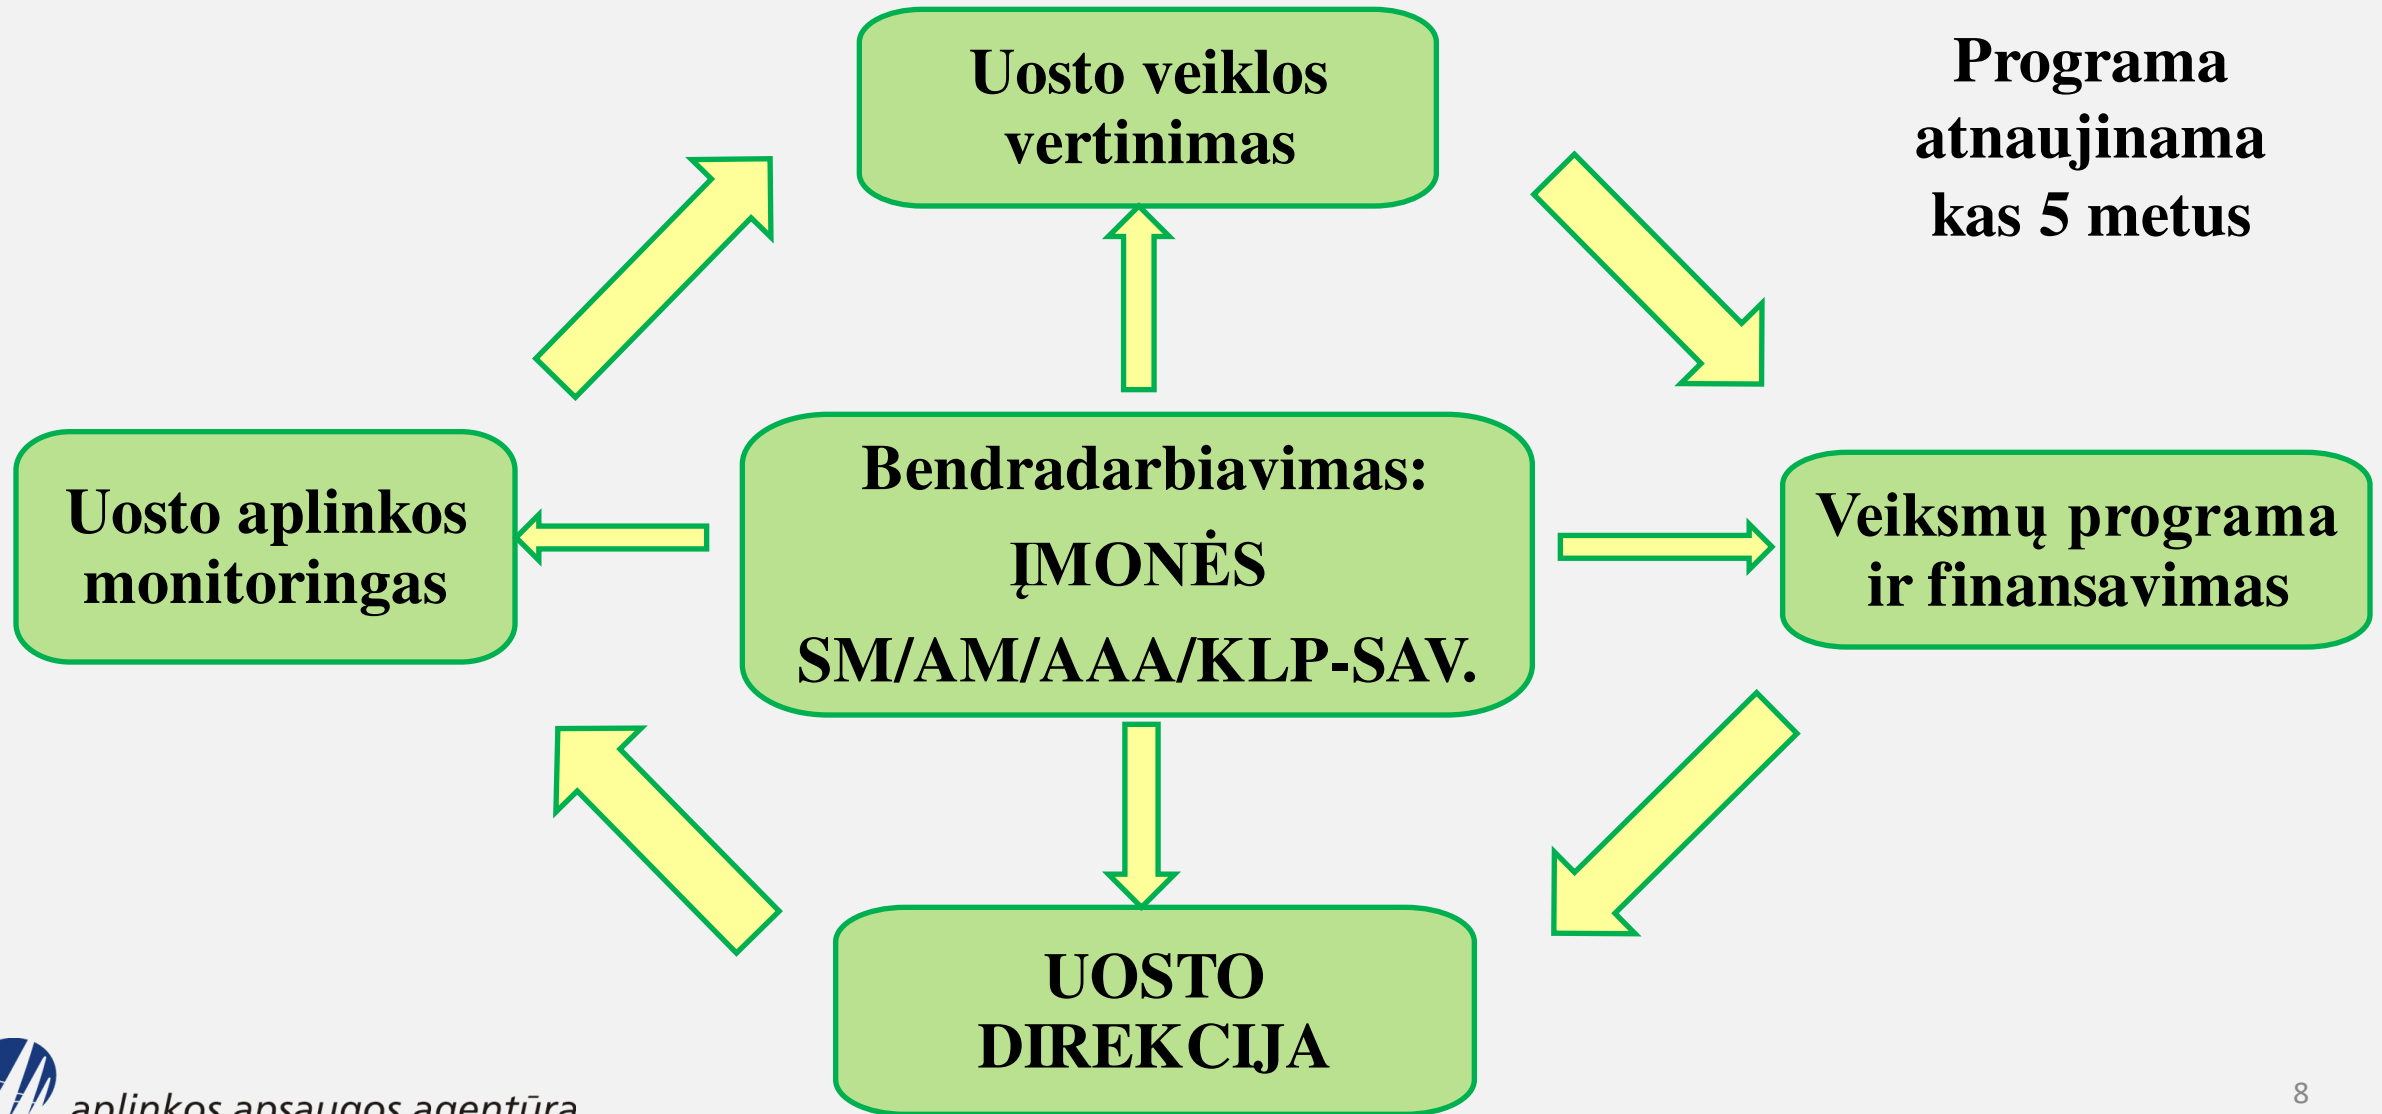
Uosto veiklos vertinimas

Programa atnaujinama kas 5 metus

Uosto aplinkos monitoringas

Bendradarbiavimas:
ĮMONĖS
SM/AM/AAA/KLP-SAV.

Veiksmų programa ir finansavimas

UOSTO DIREKCIJA

aplinkos apsaugos agentūra

8